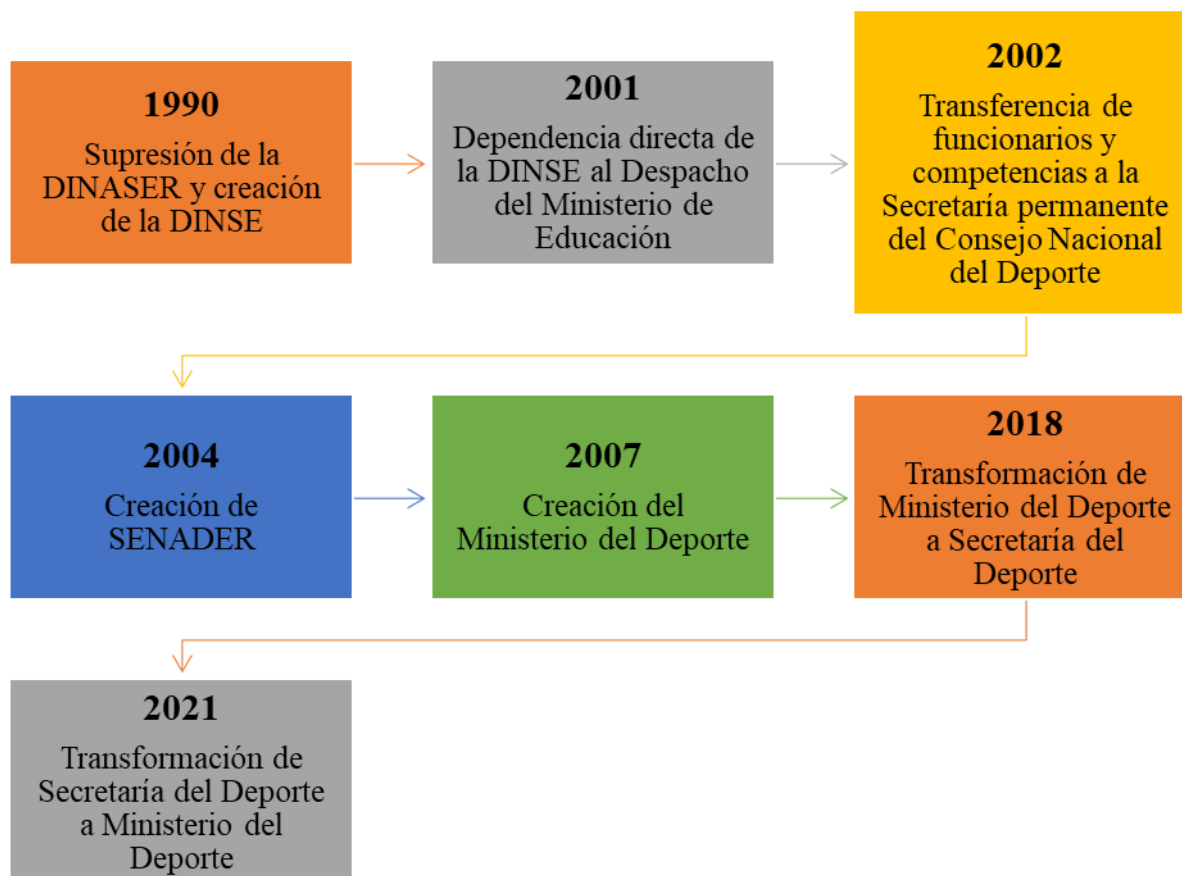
**1990**
Supresión de la DINASER y creación de la DINSE

**2001**
Dependencia directa de la DINSE al Despacho del Ministerio de Educación

**2002**
Transferencia de funcionarios y competencias a la Secretaría permanente del Consejo Nacional del Deporte

**2004**
Creación de SENADER

**2007**
Creación del Ministerio del Deporte

**2018**
Transformación de Ministerio del Deporte a Secretaría del Deporte

**2021**
Transformación de Secretaría del Deporte a Ministerio del Deporte